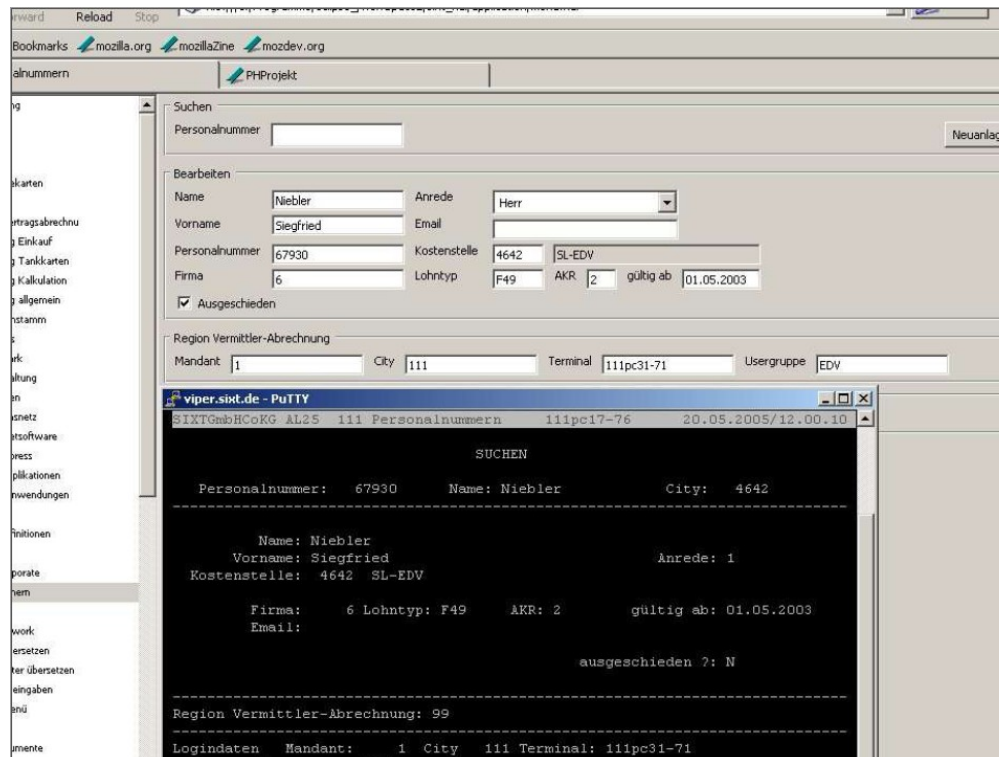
rward Reload Stop

Bookmarks mozilla.org mozillaZine mozdev.org

alnummern | PHProjekt

ng
ekarten
ertragsabrechnu
g Einkauf
g Tankkarten
g Kalkulation
g allgemein
nstamm
s
rk
altung
en
asnetz
atsoftware
oress
plikationen
nwendungen
finitionen
porate
nern
work
ersetzen
ter übersetzen
eingaben
enü
umente

Suchen
Personalnummer
Neuanlag

Bearbeiten
Name Niebler
Anrede Herr
Vorname Siegfried
Email
Personalnummer 67930
Kostenstelle 4642 SL-EDV
Firma 6
Lohntyp F49
AKR 2
gültig ab 01.05.2003
Ausgeschieden

Region Vermittler-Abrechnung
Mandant 1
City 111
Terminal 111pc31-71
Usergruppe EDV

viper.sixt.de - PuTTY
SIXTGmbHCoKG AL25 111 Personalnummern 111pc17-76 20.05.2005/12.00.10

SUCHEN

Personalnummer: 67930 Name: Niebler City: 4642

Name: Niebler
Vorname: Siegfried
Anrede: 1
Kostenstelle: 4642 SL-EDV

Firma: 6 Lohntyp: F49 AKR: 2 gültig ab: 01.05.2003
Email:

ausgeschieden ?: N

Region Vermittler-Abrechnung: 99

Logindaten Mandant: 1 City 111 Terminal: 111pc31-71